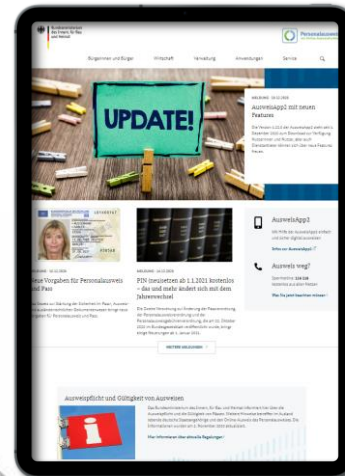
Bundesministerium des Innern, für Bau und Heimat

Personalausweis

Bürgerinnen und Bürger
Wirtschaft
Verwaltung
Anwendungen
Service

UPDATE!

MELDUNG · 10.12.2020

AusweisApp2 mit neuen Features

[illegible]

MELDUNG · 10.12.2020

Neue Vorgaben für Personalausweis und Pass

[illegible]

MELDUNG · 10.12.2020

PIN neusetzen ab 1.1.2021 kostenlos – das und mehr ändert sich mit dem Jahreswechsel

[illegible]

WEITERE MELDUNGEN

AusweisApp2

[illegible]

Ausweis weg?

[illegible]

Ausweispflicht und Gültigkeit von Ausweisen

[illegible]